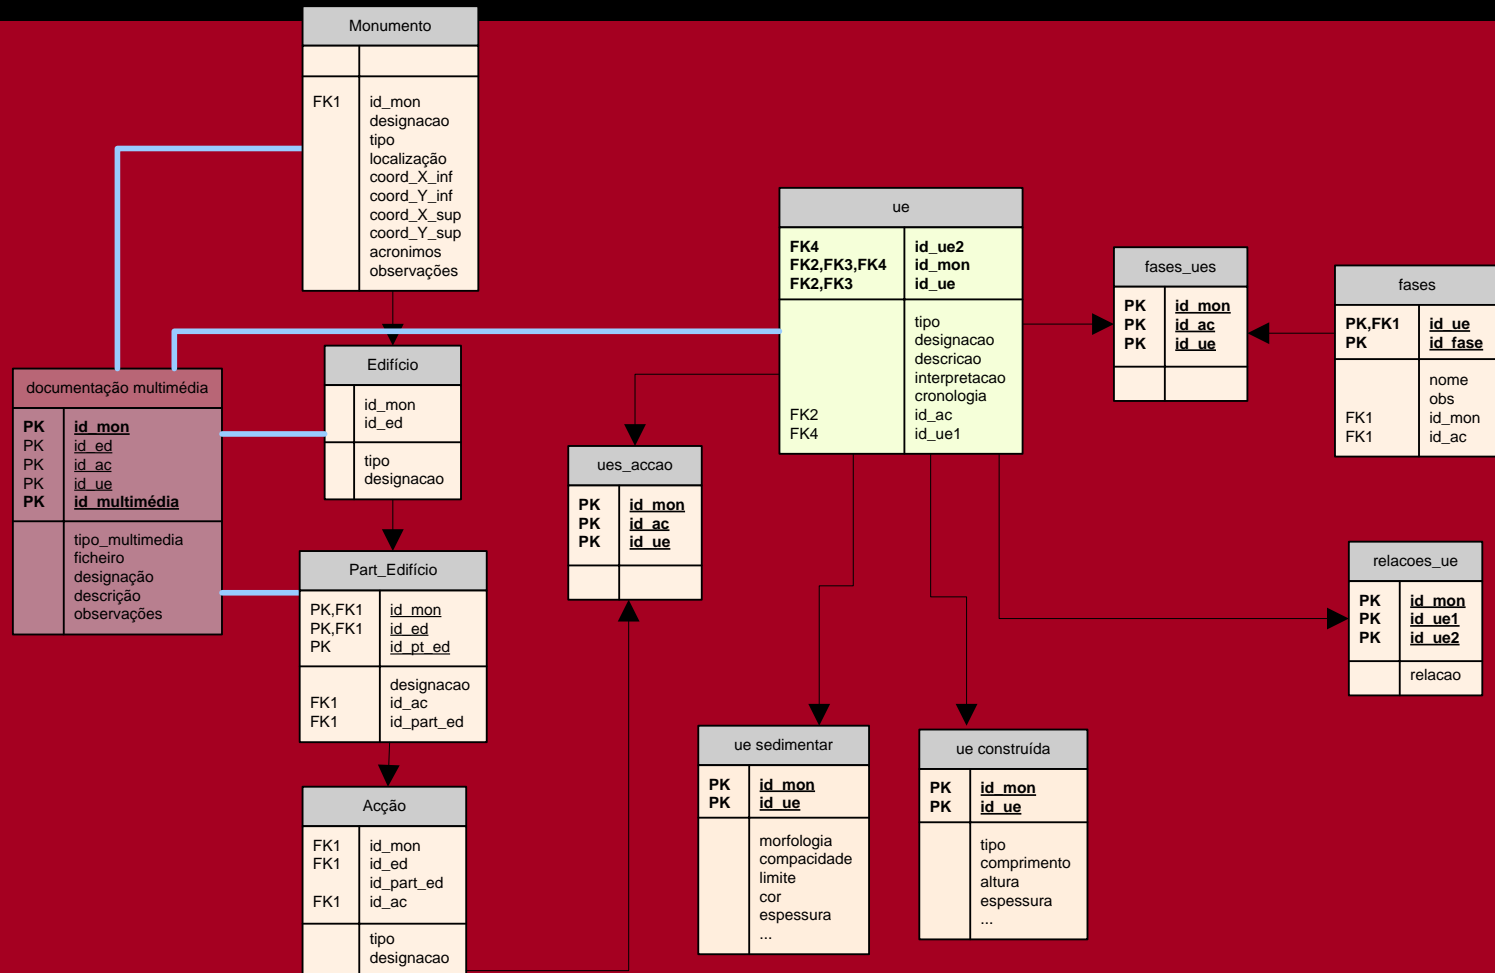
Monumento

FK1 id_mon
designacao
tipo
localização
coord_X_inf
coord_Y_inf
coord_X_sup
coord_Y_sup
acronimos
observações

ue

FK4 id_ue2
FK2,FK3,FK4 id_mon
FK2,FK3 id_ue

tipo
designacao
descricao
interpretacao
cronologia
FK2 id_ac
FK4 id_ue1

fases_ues

PK id_mon
PK id_ac
PK id_ue

fases

PK,FK1 id_ue
PK id_fase

nome
obs
FK1 id_mon
FK1 id_ac

documentação multimédia

PK id_mon
PK id_ed
PK id_ac
PK id_ue
PK id_multimédia

tipo_multimedia
ficheiro
designação
descrição
observações

Edifício

id_mon
id_ed

tipo
designacao

ues_accao

PK id_mon
PK id_ac
PK id_ue

Part_Edifício

PK,FK1 id_mon
PK,FK1 id_ed
PK id_pt_ed

designacao
FK1 id_ac
FK1 id_part_ed

relacoes_ue

PK id_mon
PK id_ue1
PK id_ue2

relacao

ue sedimentar

PK id_mon
PK id_ue

morfologia
compacidade
limite
cor
espessura
...

ue construída

PK id_mon
PK id_ue

tipo
comprimento
altura
espessura
...

Acção

FK1 id_mon
FK1 id_ed
id_part_ed
FK1 id_ac

tipo
designacao